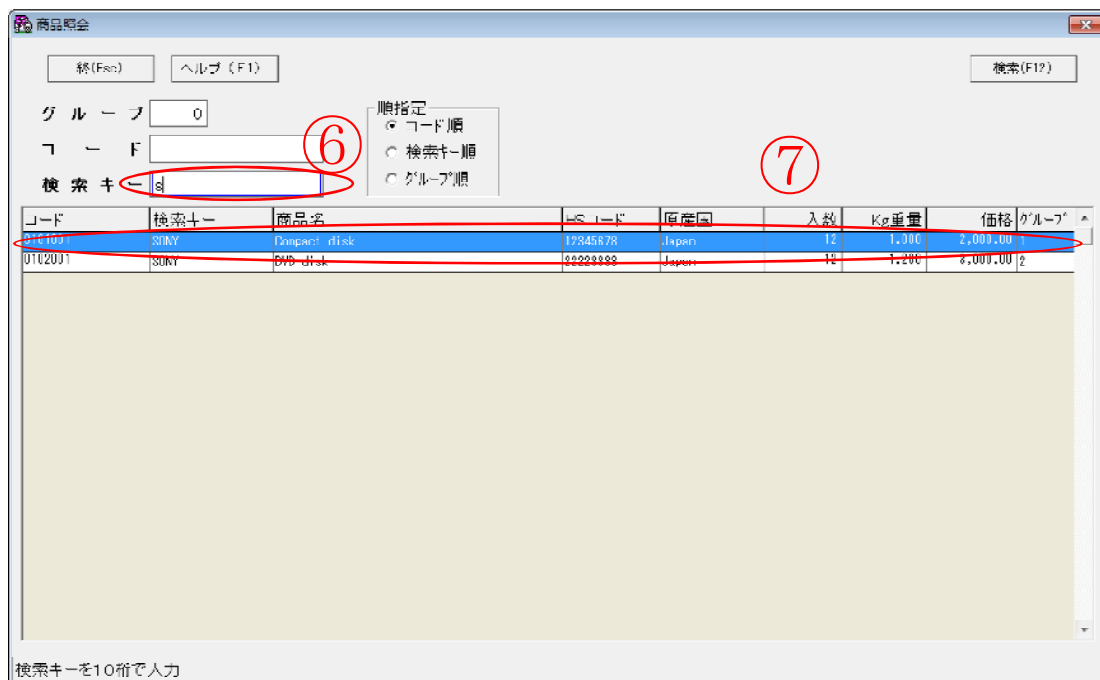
商品照会

終(Esc) ヘルプ (F1) 検索(F12)

グループ 0
コード
検索キー s

順指定
コード順
検索キー順
グループ順

⑥ ⑦

| コード | 検索キー | 商品名 | HSコード | 原産国 | 入数 | Kg重量 | 価格 | グループ |
|---|---|---|---|---|---|---|---|---|
| 0101001 | SONY | Compact disk | 12345678 | Japan | 12 | 1.300 | 2,000.00 | 1 |
| 0102001 | SONY | DVD disk | 22223333 | Japan | 12 | 1.200 | 3,000.00 | 2 |

検索キーを10桁で入力